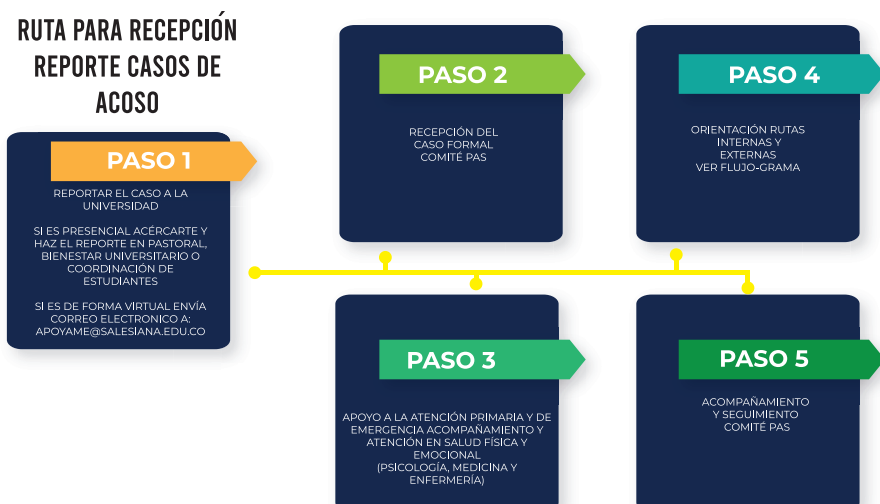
RUTA PARA RECEPCIÓN REPORTE CASOS DE ACOSO

PASO 1

REPORTAR EL CASO A LA UNIVERSIDAD

SI ES PRESENCIAL ACÉRCARTE Y HAZ EL REPORTE EN PASTORAL, BIENESTAR UNIVERSITARIO O COORDINACIÓN DE ESTUDIANTES

SI ES DE FORMA VIRTUAL ENVÍA CORREO ELECTRONICO A: APOYAME@SALESIANA.EDU.CO

PASO 2

RECEPCIÓN DEL CASO FORMAL COMITÉ PAS

PASO 3

APOYO A LA ATENCIÓN PRIMARIA Y DE EMERGENCIA ACOMPAÑAMIENTO Y ATENCIÓN EN SALUD FÍSICA Y EMOCIONAL (PSICOLOGÍA, MEDICINA Y ENFERMERÍA)

PASO 4

ORIENTACIÓN RUTAS INTERNAS Y EXTERNAS VER FLUJO-GRAMA

PASO 5

ACOMPAÑAMIENTO Y SEGUIMIENTO COMITÉ PAS